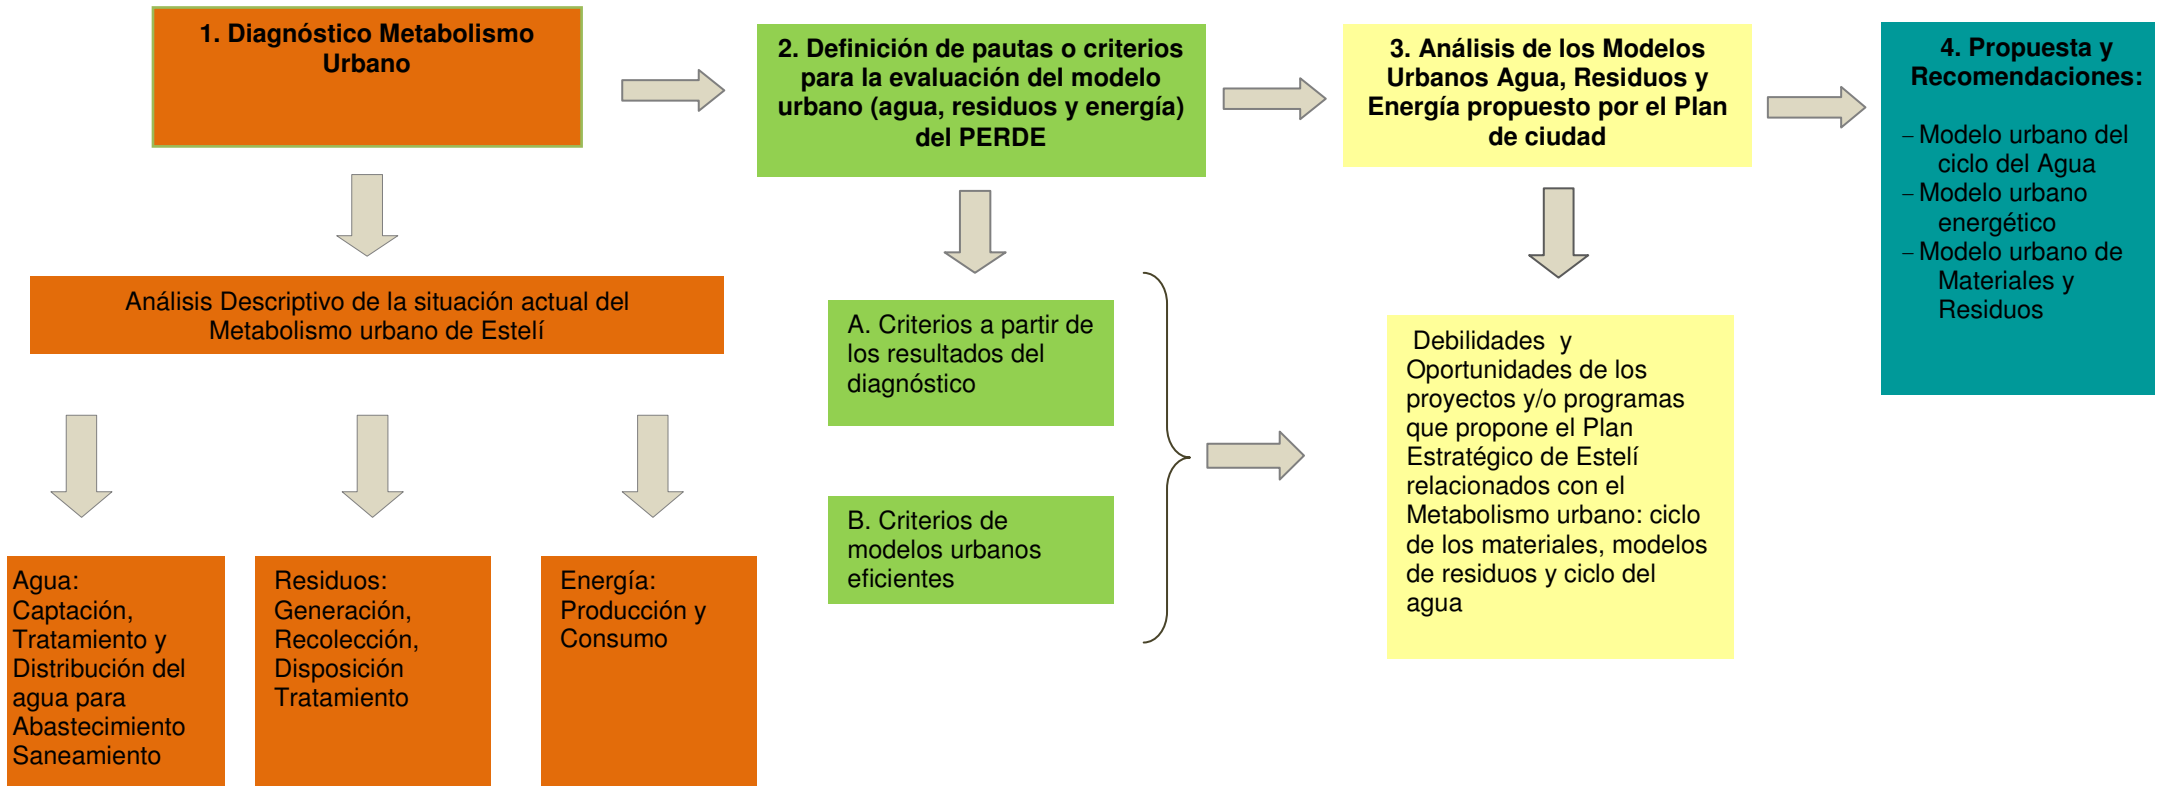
1. Diagnóstico Metabolismo Urbano

2. Definición de pautas o criterios para la evaluación del modelo urbano (agua, residuos y energía) del PERDE

3. Análisis de los Modelos Urbanos Agua, Residuos y Energía propuesto por el Plan de ciudad

4. Propuesta y Recomendaciones:

– Modelo urbano del ciclo del Agua
– Modelo urbano energético
– Modelo urbano de Materiales y Residuos

Análisis Descriptivo de la situación actual del Metabolismo urbano de Estelí

A. Criterios a partir de los resultados del diagnóstico

B. Criterios de modelos urbanos eficientes

Debilidades y Oportunidades de los proyectos y/o programas que propone el Plan Estratégico de Estelí relacionados con el Metabolismo urbano: ciclo de los materiales, modelos de residuos y ciclo del agua

Agua: Captación, Tratamiento y Distribución del agua para Abastecimiento Saneamiento

Residuos: Generación, Recolección, Disposición Tratamiento

Energía: Producción y Consumo